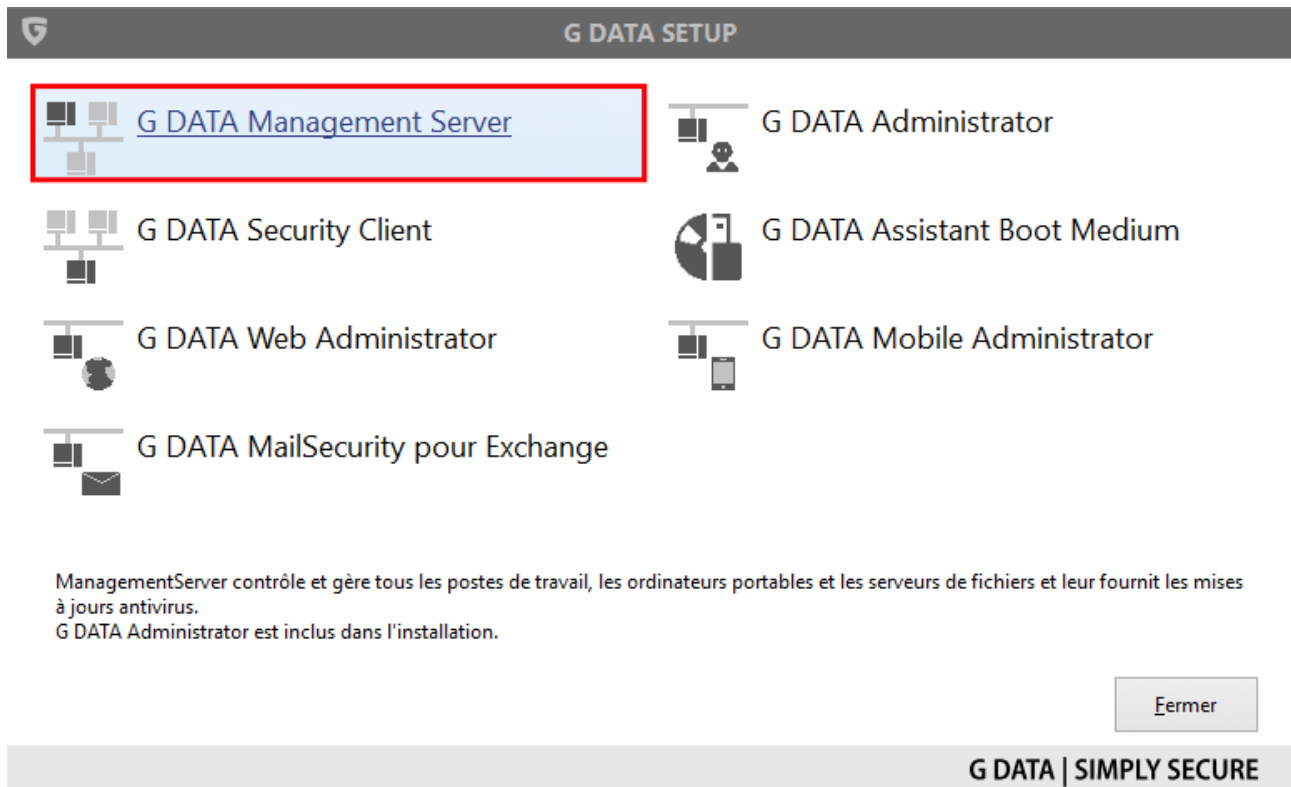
G DATA SETUP

G DATA Management Server

G DATA Administrator

G DATA Security Client

G DATA Assistant Boot Medium

G DATA Web Administrator

G DATA Mobile Administrator

G DATA MailSecurity pour Exchange

ManagementServer contrôle et gère tous les postes de travail, les ordinateurs portables et les serveurs de fichiers et leur fournit les mises à jours antivirus.
G DATA Administrator est inclus dans l'installation.

Fermer

G DATA | SIMPLY SECURE